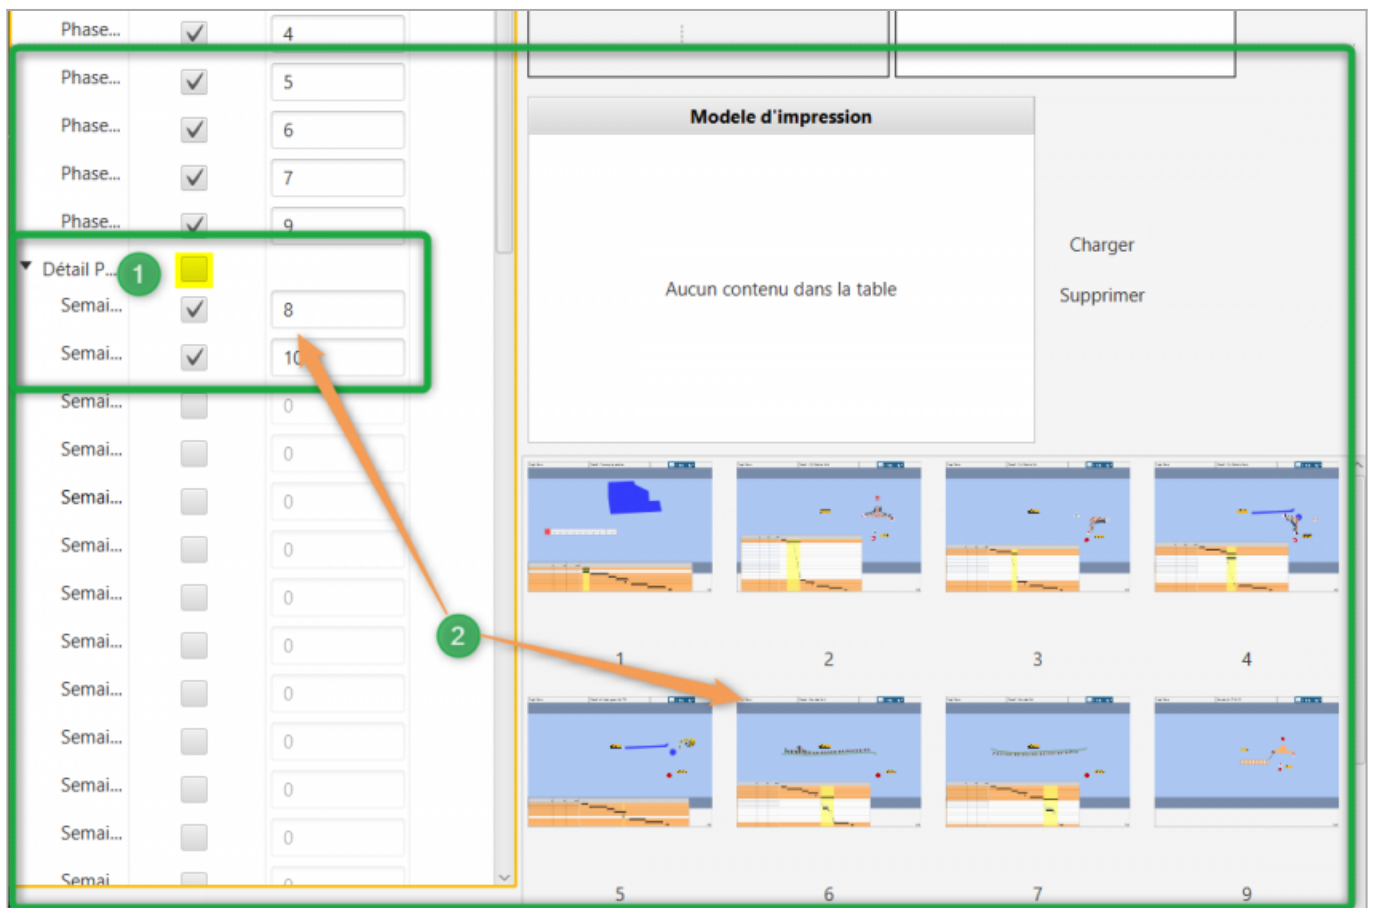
Phase... 4
Phase... 5
Phase... 6
Phase... 7
Phase... 9
Détail P... 1
Semai... 8
Semai... 10
Semai... 0
Semai... 0
Semai... 0
Semai... 0
Semai... 0
Semai... 0
Semai... 0
Semai... 0
Semai... 0
Semai... 0
Semai... 0

Modele d'impression

Aucun contenu dans la table

Charger

Supprimer

2

1 2 3 4

5 6 7 9